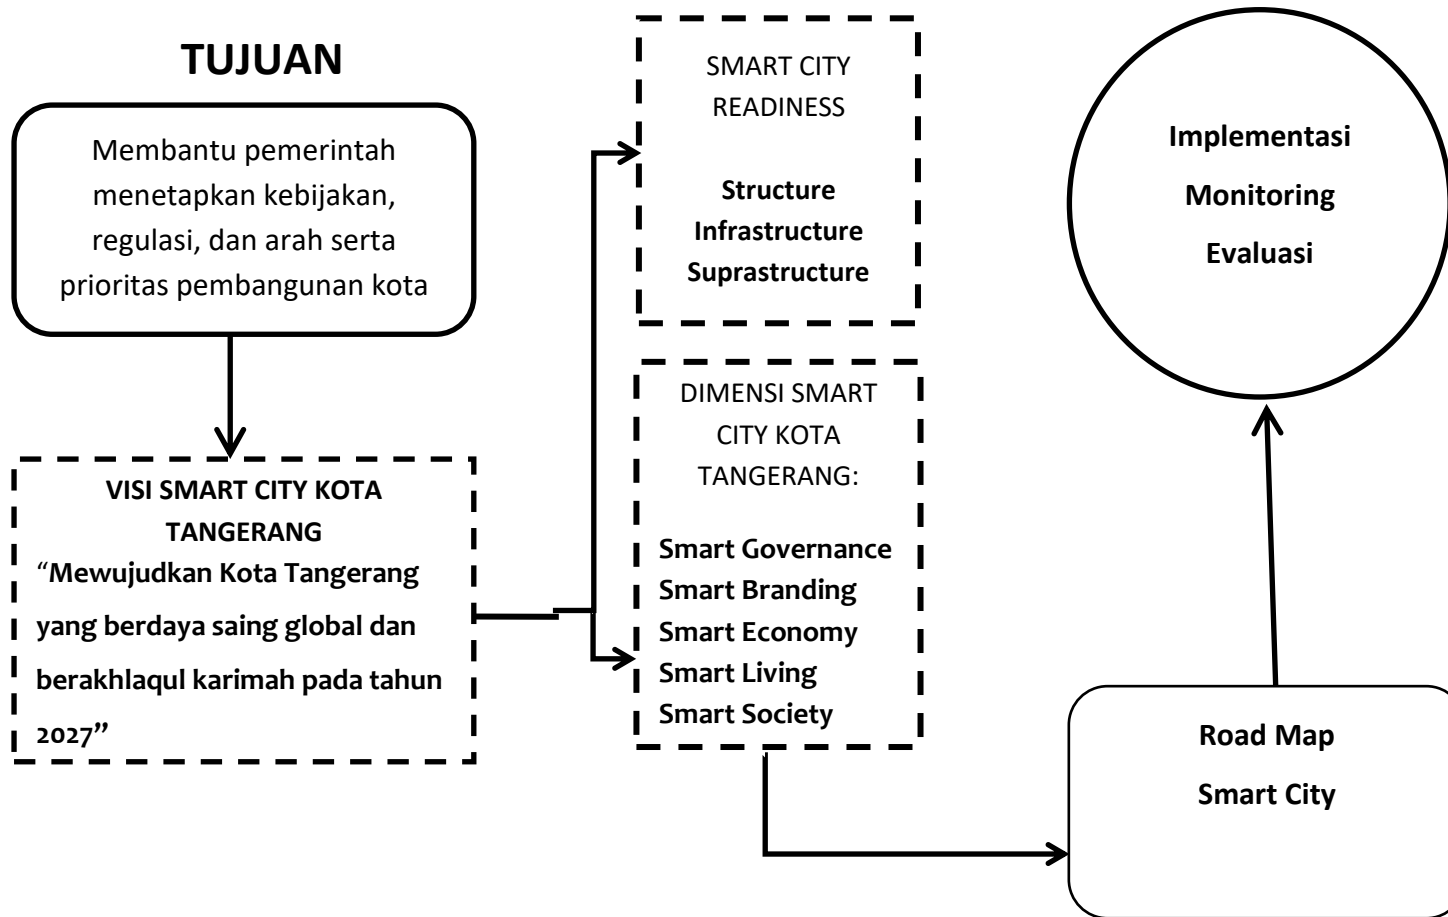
TUJUAN

Membantu pemerintah menetapkan kebijakan, regulasi, dan arah serta prioritas pembangunan kota

VISI SMART CITY KOTA TANGERANG
"Mewujudkan Kota Tangerang yang berdaya saing global dan berakhlaqul karimah pada tahun 2027"

SMART CITY READINESS

Structure
Infrastructure
Suprastructure

DIMENSI SMART CITY KOTA TANGERANG:

Smart Governance
Smart Branding
Smart Economy
Smart Living
Smart Society

Implementasi
Monitoring
Evaluasi

Road Map
Smart City